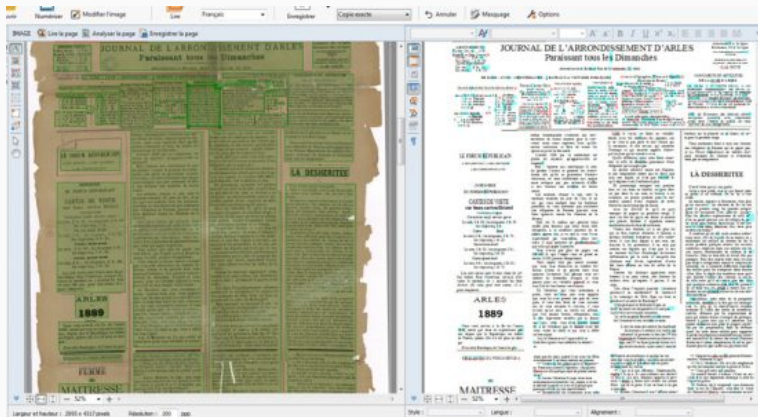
Numériser
Modifier l'image
Lire
Français
Enregistrer
Copie exacte
Annuler
Masquage
Options

IMAGE
Lire la page
Analyser la page
Enregistrer la page

JOURNAL DE L'ARRONDISSEMENT D'ARLES
Paraissant tous les Dimanches

LE FORUM RÉPUBLICAIN
LA DESSERTE
ARLES
1889
FERME
MAITRESSE

JOURNAL DE L'ARRONDISSEMENT D'ARLES
Paraissant tous les Dimanches

LE FORUM RÉPUBLICAIN
CARTES DE VISITE
LA DESSERTEE
ARLES
1889
MAITRESSE

52%
52%
Largeur et hauteur : 2955 x 4517 pixels
Résolution : 300 dpi
Style :
Langue :
Alignement :